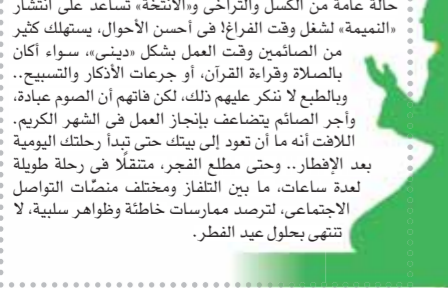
حالة عامة من الكسل والتراخي و«الأنتخة» تساعد على انتشار «النميمة» لشغل وقت الفراغ! في أحسن الأحوال، يستهلك كثير من الصائمين وقت العمل بشكل «ديني»، سواء أكان بالصلاة وقراءة القرآن، أو جرعات الأذكار والتسبيح.. وبالطبع لا ننكر عليهم ذلك، لكن فاتهم أن الصوم عبادة، وأجر الصائم يتضاعف بإنجاز العمل في الشهر الكريم. اللافت أنه ما أن تعود إلى بيتك حتى تبدأ رحلتك اليومية بعد الإفطار.. وحتى مطلع الفجر، متنقلًا في رحلة طويلة لعدة ساعات، ما بين التلفاز ومختلف منصّات التواصل الاجتماعي، لترصد ممارسات خاطئة وظواهر سلبية، لا تنتهي بحلول عيد الفطر.